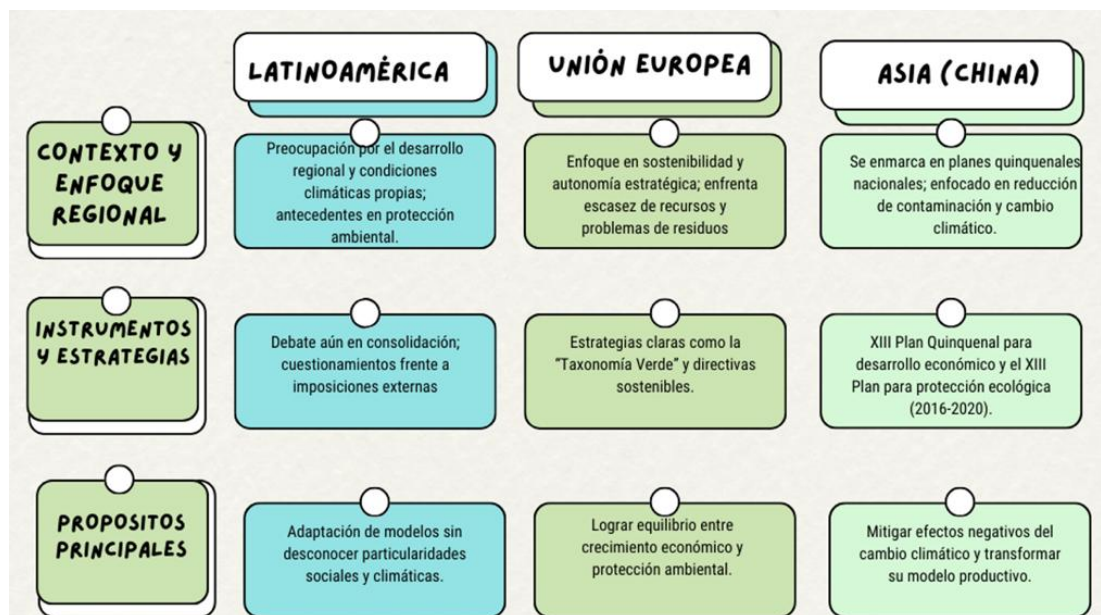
LATINOAMÉRICA

UNIÓN EUROPEA

ASIA (CHINA)

CONTEXTO Y ENFOQUE REGIONAL

Preocupación por el desarrollo regional y condiciones climáticas propias; antecedentes en protección ambiental.

Enfoque en sostenibilidad y autonomía estratégica; enfrenta escasez de recursos y problemas de residuos

Se enmarca en planes quinquenales nacionales; enfocado en reducción de contaminación y cambio climático.

INSTRUMENTOS Y ESTRATEGIAS

Debate aún en consolidación; cuestionamientos frente a imposiciones externas

Estrategias claras como la "Taxonomía Verde" y directivas sostenibles.

XIII Plan Quinquenal para desarrollo económico y el XIII Plan para protección ecológica (2016-2020).

PROPOSITOS PRINCIPALES

Adaptación de modelos sin desconocer particularidades sociales y climáticas.

Lograr equilibrio entre crecimiento económico y protección ambiental.

Mitigar efectos negativos del cambio climático y transformar su modelo productivo.